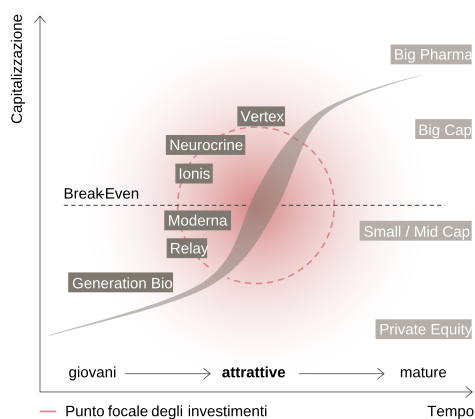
Capitalizzazione

Big Pharma

Big Cap

Vertex

Neurocrine

Ionis

Break-Even

Moderna

Small / Mid Cap

Relay

Generation Bio

Private Equity

giovani → **attrattive** → mature

Punto focale degli investimenti

Tempo